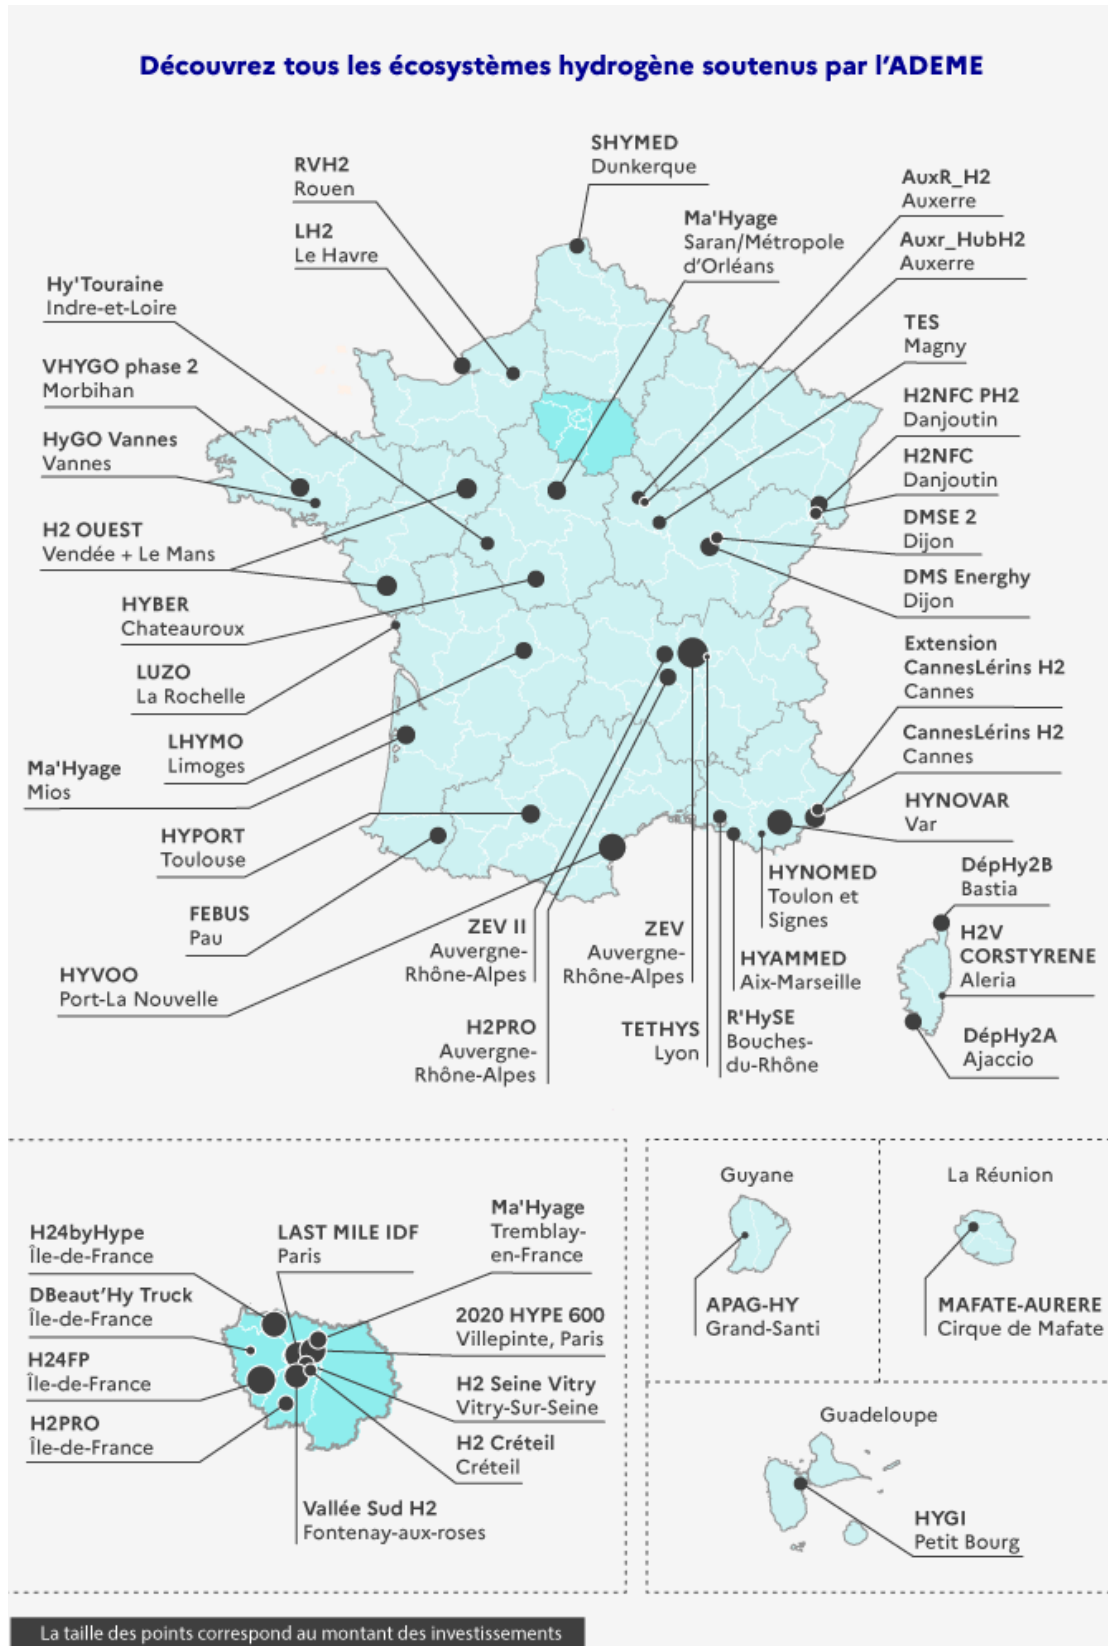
Découvrez tous les écosystèmes hydrogène soutenus par l'ADEME

SHYMED
Dunkerque

RVH2
Rouen

LH2
Le Havre

Ma'Hyage
Saran/Métropole d'Orléans

AuxR_H2
Auxerre

Auxr_HubH2
Auxerre

Hy'Touraine
Indre-et-Loire

TES
Magny

VHYGO phase 2
Morbihan

H2NFC PH2
Danjoutin

HyGO Vannes
Vannes

H2NFC
Danjoutin

H2 OUEST
Vendée + Le Mans

DMSE 2
Dijon

DMS Energhy
Dijon

HYBER
Chateauroux

Extension
CannesLérins H2
Cannes

LUZO
La Rochelle

CannesLérins H2
Cannes

LHYMO
Limoges

Ma'Hyage
Mios

HYNOVAR
Var

HYPORT
Toulouse

HYNOMED
Toulon et Signes

DépHy2B
Bastia

FEBUS
Pau

H2V
CORSTYRENE
Aleria

ZEV II
Auvergne-Rhône-Alpes

ZEV
Auvergne-Rhône-Alpes

HYAMMED
Aix-Marseille

HYVOO
Port-La Nouvelle

H2PRO
Auvergne-Rhône-Alpes

TETHYS
Lyon

R'HySE
Bouches-du-Rhône

DépHy2A
Ajaccio

H24byHype
Île-de-France

LAST MILE IDF
Paris

Ma'Hyage
Tremblay-en-France

DBeaut'Hy Truck
Île-de-France

2020 HYPE 600
Villepinte, Paris

H24FP
Île-de-France

H2 Seine Vitry
Vitry-Sur-Seine

H2PRO
Île-de-France

H2 Créteil
Créteil

Vallée Sud H2
Fontenay-aux-roses

Guyane

APAG-HY
Grand-Santi

La Réunion

MAFATE-AURERE
Cirque de Mafate

Guadeloupe

HYGI
Petit Bourg

La taille des points correspond au montant des investissements